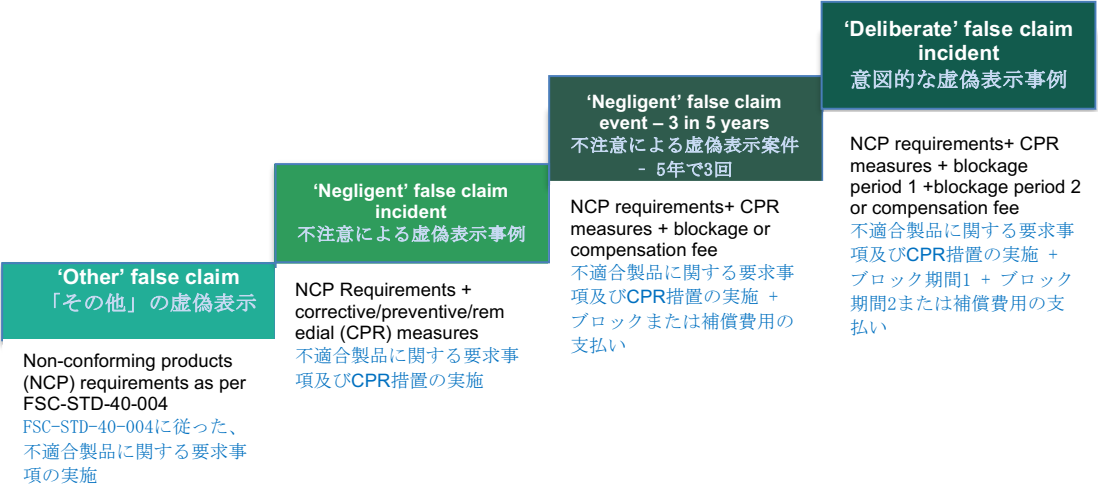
‘Other’ false claim
「その他」の虚偽表示

Non-conforming products (NCP) requirements as per FSC-STD-40-004
FSC-STD-40-004に従った、不適合製品に関する要求事項の実施

‘Negligent’ false claim incident
不注意による虚偽表示事例

NCP Requirements + corrective/preventive/remedial (CPR) measures
不適合製品に関する要求事項及びCPR措置の実施

‘Negligent’ false claim event – 3 in 5 years
不注意による虚偽表示案件 – 5年で3回

NCP requirements+ CPR measures + blockage or compensation fee
不適合製品に関する要求事項及びCPR措置の実施 + ブロックまたは補償費用の支払い

‘Deliberate’ false claim incident
意図的な虚偽表示事例

NCP requirements+ CPR measures + blockage period 1 +blockage period 2 or compensation fee
不適合製品に関する要求事項及びCPR措置の実施 + ブロック期間1 + ブロック期間2または補償費用の支払い